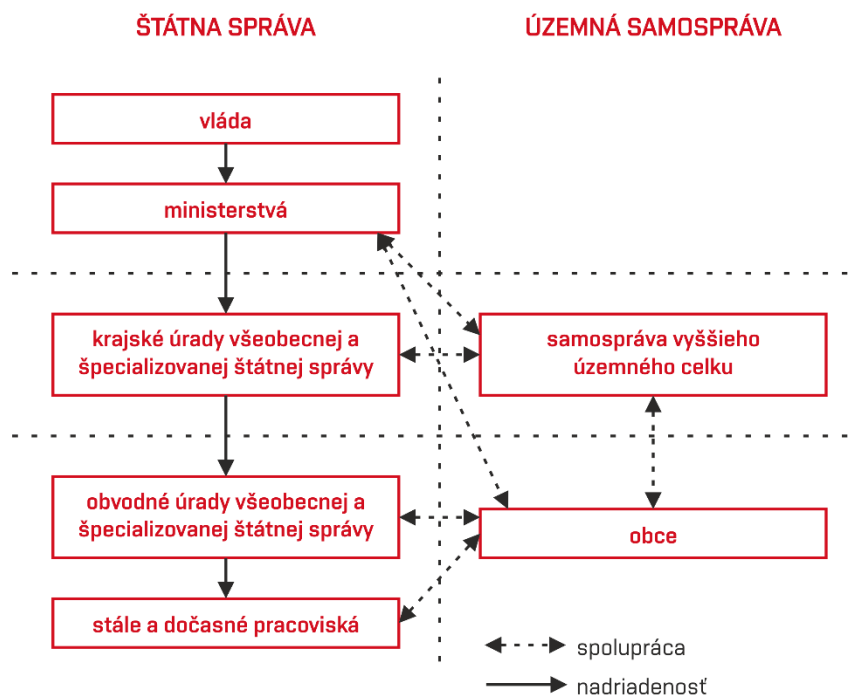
ŠTÁTNA SPRÁVA

ÚZEMNÁ SAMOSPRÁVA

vláda

ministerstvá

krajské úrady všeobecnej a špecializovanej štátnej správy

samospráva vyššieho územného celku

obvodné úrady všeobecnej a špecializovanej štátnej správy

obce

stále a dočasné pracoviská

spolupráca

nadriadenosť